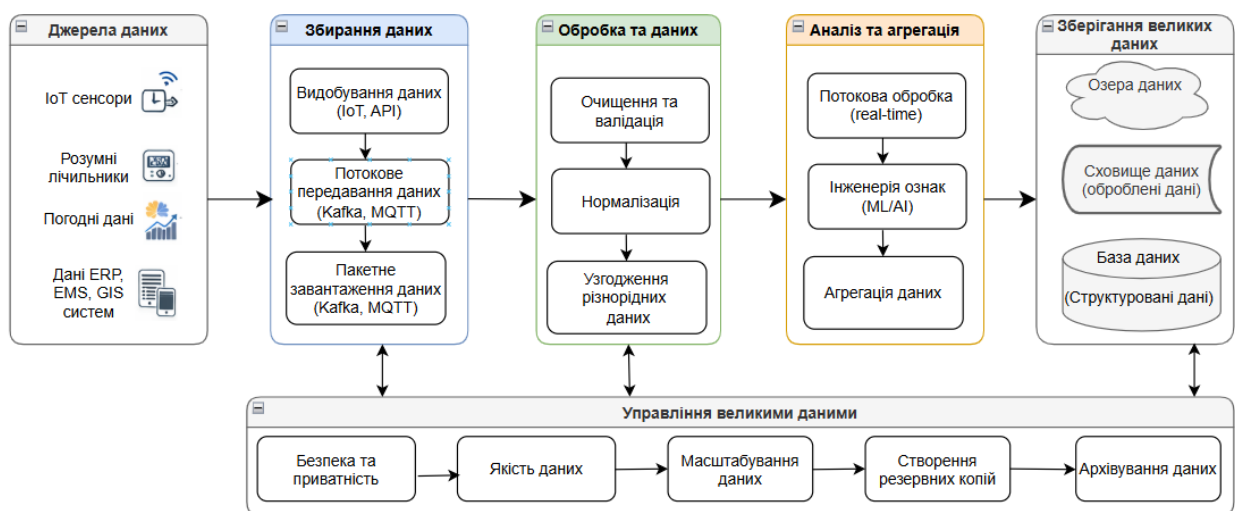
Джерела даних

IoT сенсори

Розумні лічильники

Погодні дані

Дані ERP, EMS, GIS систем

Збирання даних

Видобування даних (IoT, API)

Потокове передавання даних (Kafka, MQTT)

Пакетне завантаження даних (Kafka, MQTT)

Обробка та даних

Очищення та валідація

Нормалізація

Узгодження різнорідних даних

Аналіз та агрегація

Потокова обробка (real-time)

Інженерія ознак (ML/AI)

Агрегація даних

Зберігання великих даних

Озера даних

Сховище даних (оброблені дані)

База даних

(Структуровані дані)

Управління великими даними

Безпека та приватність

Якість даних

Масштабування даних

Створення резервних копій

Архівування даних